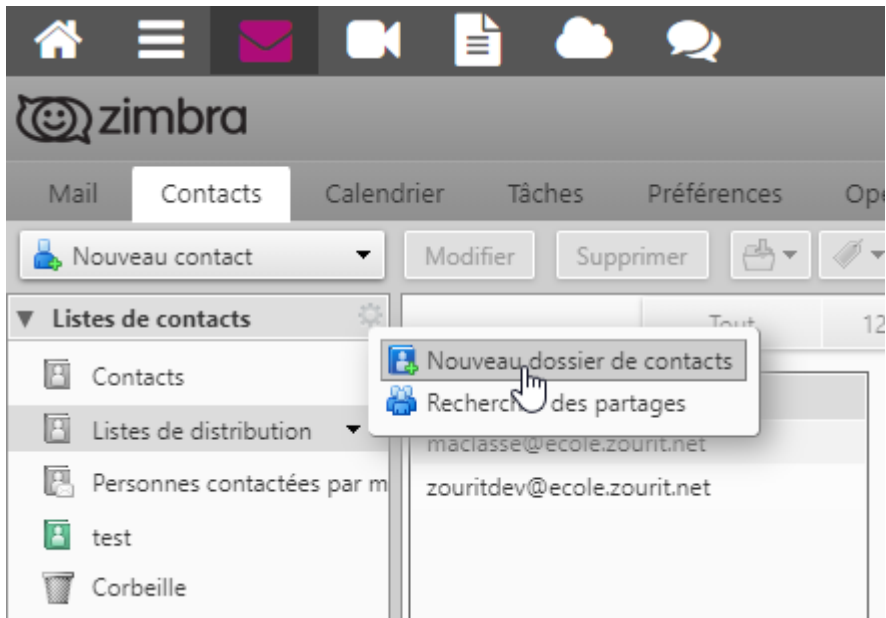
zimbra

Mail Contacts Calendrier Tâches Préférences Op

Nouveau contact Modifier Supprimer

Listes de contacts

Contacts

Listes de distribution

Personnes contactées par m

test

Corbeille

Tout 12

Nouveau dossier de contacts

Recherch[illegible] des partages

maclasse@ecole.zourit.net

zouritdev@ecole.zourit.net